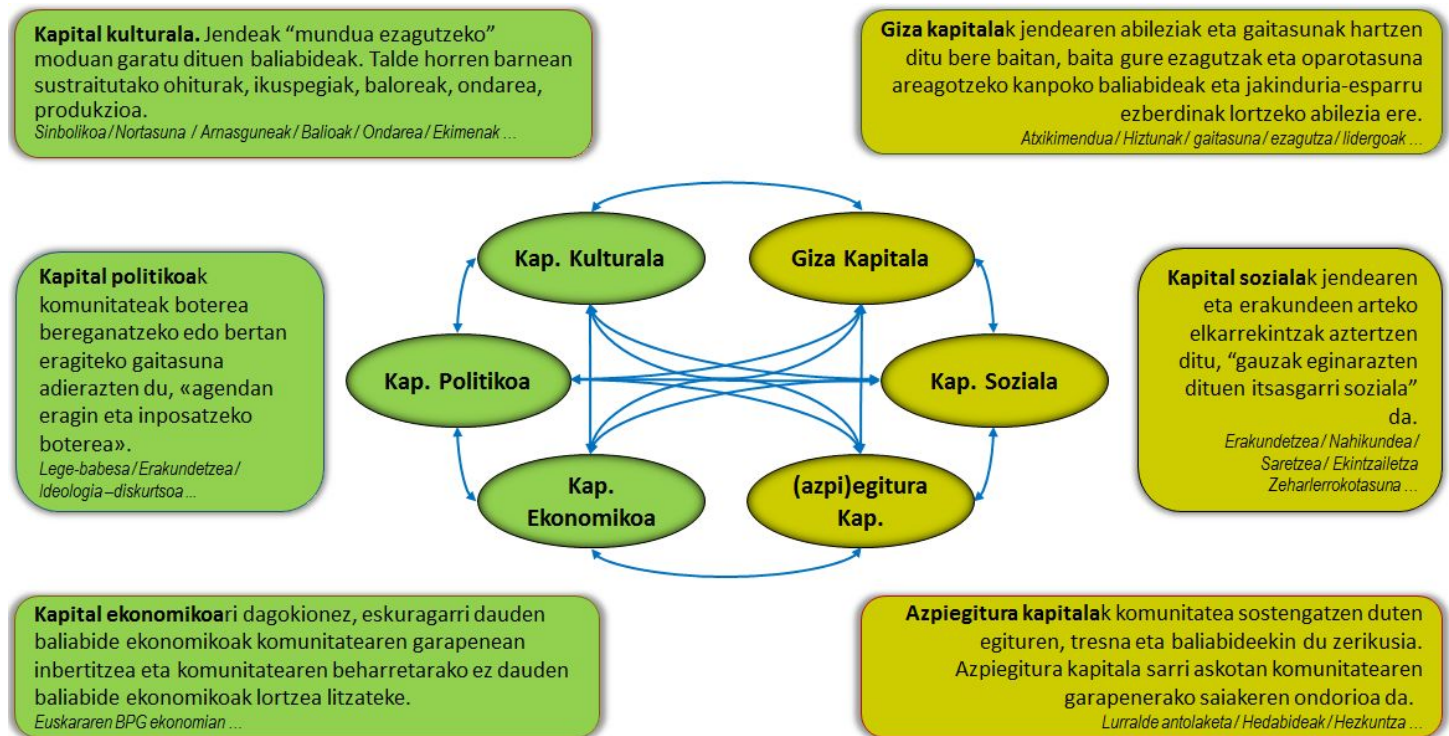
**Kapital kulturala.** Jendeak “mundua ezagutzeko” moduan garatu dituen baliabideak. Talde horren barnean sustraitutako ohiturak, ikuspegiak, baloreak, ondarea, produkzioa.
*Sinbolikoa / Nortasuna / Arnasguneak / Balioak / Ondarea / Ekimenak ...*

**Giza kapitala**k jendearen abileziak eta gaitasunak hartzen ditu bere baitan, baita gure ezagutzak eta oparotasuna areagotzeko kanpoko baliabideak eta jakinduria-esparru ezberdinak lortzeko abilezia ere.
*Atxikimendua / Hiztunak / gaitasuna / ezagutza / lidergoak ...*

**Kapital politikoa**k komunitateak boterea bereganatzeko edo bertan eragiteko gaitasuna adierazten du, «agendan eragin eta inposatzeko boterea».
*Lege-babesa / Erakundetzea / Ideologia –diskurtsoa ...*

Kap. Kulturala

Giza Kapitala

Kap. Politikoa

Kap. Soziala

Kap. Ekonomikoa

(azpi)egitura Kap.

**Kapital soziala**k jendearen eta erakundeen arteko elkarrekintzak aztertzen ditu, “gauzak eginarazten dituen itsasgarri soziala” da.
*Erakundetzea / Nahikundea / Saretzea / Ekintzailetza Zeharlerrokotasuna ...*

**Kapital ekonomikoa**ri dagokionez, eskuragarri dauden baliabide ekonomikoak komunitatearen garapenean inbertitzea eta komunitatearen beharretarako ez dauden baliabide ekonomikoak lortzea litzateke.
*Euskararen BPG ekonomian ...*

**Azpiegitura kapitala**k komunitatea sostengatzen duten egituren, tresna eta baliabideekin du zerikusia. Azpiegitura kapitala sarri askotan komunitatearen garapenerako saiakeren ondorioa da.
*Lurralde antolaketa / Hedabideak / Hezkuntza ...*